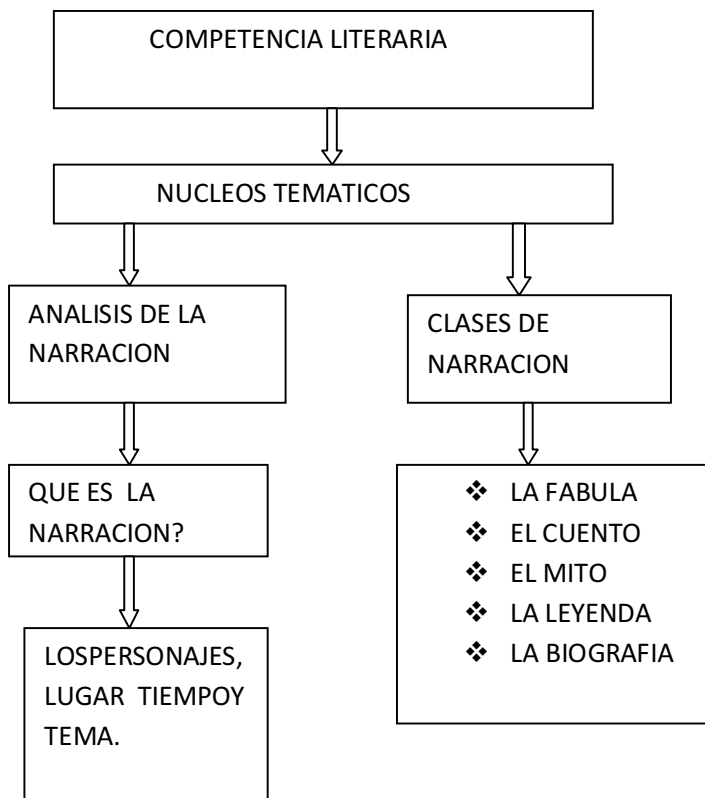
COMPETENCIA LITERARIA

NUCLEOS TEMATICOS

ANALISIS DE LA NARRACION

CLASES DE NARRACION

QUE ES LA NARRACION?

LOSPERSONAJES, LUGAR TIEMPOY TEMA.

❖ LA FABULA
❖ EL CUENTO
❖ EL MITO
❖ LA LEYENDA
❖ LA BIOGRAFIA